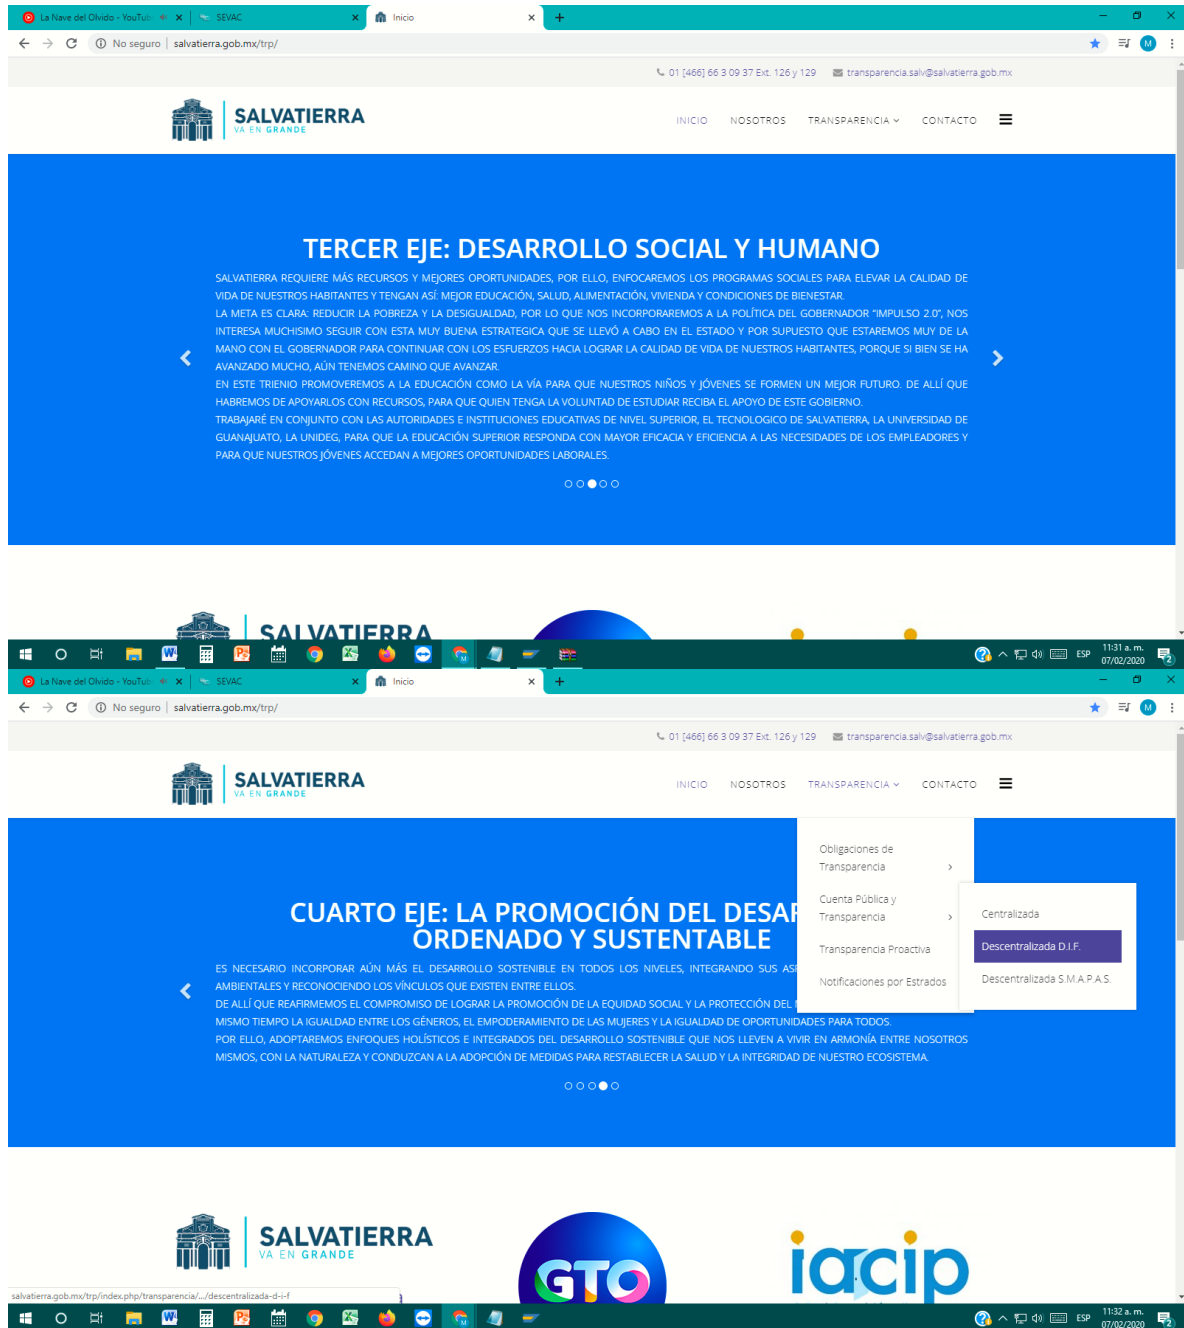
La Nave del Olvido - YouTub ×
SEVAC ×
Inicio ×
+

No seguro | salvatierra.gob.mx/trp/

01 [466] 66 3 09 37 Ext. 126 y 129   transparencia.salv@salvatierra.gob.mx

SALVATIERRA
VA EN GRANDE

INICIO   NOSOTROS   TRANSPARENCIA   CONTACTO

TERCER EJE: DESARROLLO SOCIAL Y HUMANO

SALVATIERRA REQUIERE MÁS RECURSOS Y MEJORES OPORTUNIDADES, POR ELLO, ENFOCAREMOS LOS PROGRAMAS SOCIALES PARA ELEVAR LA CALIDAD DE VIDA DE NUESTROS HABITANTES Y TENGAN ASÍ: MEJOR EDUCACIÓN, SALUD, ALIMENTACIÓN, VIVIENDA Y CONDICIONES DE BIENESTAR.
LA META ES CLARA: REDUCIR LA POBREZA Y LA DESIGUALDAD, POR LO QUE NOS INCORPORAREMOS A LA POLÍTICA DEL GOBERNADOR "IMPULSO 2.0", NOS INTERESA MUCHISIMO SEGUIR CON ESTA MUY BUENA ESTRATEGICA QUE SE LLEVÓ A CABO EN EL ESTADO Y POR SUPUESTO QUE ESTAREMOS MUY DE LA MANO CON EL GOBERNADOR PARA CONTINUAR CON LOS ESFUERZOS HACIA LOGRAR LA CALIDAD DE VIDA DE NUESTROS HABITANTES, PORQUE SI BIEN SE HA AVANZADO MUCHO, AÚN TENEMOS CAMINO QUE AVANZAR.
EN ESTE TRIENIO PROMOVEREMOS A LA EDUCACIÓN COMO LA VÍA PARA QUE NUESTROS NIÑOS Y JÓVENES SE FORMEN UN MEJOR FUTURO. DE ALLÍ QUE HABREMOS DE APOYARLOS CON RECURSOS, PARA QUE QUIEN TENGA LA VOLUNTAD DE ESTUDIAR RECIBA EL APOYO DE ESTE GOBIERNO.
TRABAJARÉ EN CONJUNTO CON LAS AUTORIDADES E INSTITUCIONES EDUCATIVAS DE NIVEL SUPERIOR, EL TECNOLOGICO DE SALVATIERRA, LA UNIVERSIDAD DE GUANAJUATO, LA UNIDEG, PARA QUE LA EDUCACIÓN SUPERIOR RESPONDA CON MAYOR EFICACIA Y EFICIENCIA A LAS NECESIDADES DE LOS EMPLEADORES Y PARA QUE NUESTROS JÓVENES ACCEDAN A MEJORES OPORTUNIDADES LABORALES.

SALVATIERRA

ESP 11:31 a. m. 07/02/2020

La Nave del Olvido - YouTub ×
SEVAC ×
Inicio ×
+

No seguro | salvatierra.gob.mx/trp/

01 [466] 66 3 09 37 Ext. 126 y 129   transparencia.salv@salvatierra.gob.mx

SALVATIERRA
VA EN GRANDE

INICIO   NOSOTROS   TRANSPARENCIA   CONTACTO

CUARTO EJE: LA PROMOCIÓN DEL DESAR
ORDENADO Y SUSTENTABLE

Obligaciones de Transparencia
Cuenta Pública y Transparencia
Transparencia Proactiva
Notificaciones por Estrados

Centralizada
Descentralizada D.I.F.
Descentralizada S.M.A.P.A.S.

ES NECESARIO INCORPORAR AÚN MÁS EL DESARROLLO SOSTENIBLE EN TODOS LOS NIVELES, INTEGRANDO SUS AS AMBIENTALES Y RECONOCIENDO LOS VÍNCULOS QUE EXISTEN ENTRE ELLOS.
DE ALLÍ QUE REAFIRMEMOS EL COMPROMISO DE LOGRAR LA PROMOCIÓN DE LA EQUIDAD SOCIAL Y LA PROTECCIÓN DEL MISMO TIEMPO LA IGUALDAD ENTRE LOS GÉNEROS, EL EMPODERAMIENTO DE LAS MUJERES Y LA IGUALDAD DE OPORTUNIDADES PARA TODOS.
POR ELLO, ADOPTAREMOS ENFOQUES HOLÍSTICOS E INTEGRADOS DEL DESARROLLO SOSTENIBLE QUE NOS LLEVEN A VIVIR EN ARMONÍA ENTRE NOSOTROS MISMOS, CON LA NATURALEZA Y CONDUZCAN A LA ADOPCIÓN DE MEDIDAS PARA RESTABLECER LA SALUD Y LA INTEGRIDAD DE NUESTRO ECOSISTEMA.

SALVATIERRA
VA EN GRANDE

GTO

iacip

salvatierra.gob.mx/trp/index.php/transparencia/.../descentralizada-d-i-f

ESP 11:32 a. m. 07/02/2020